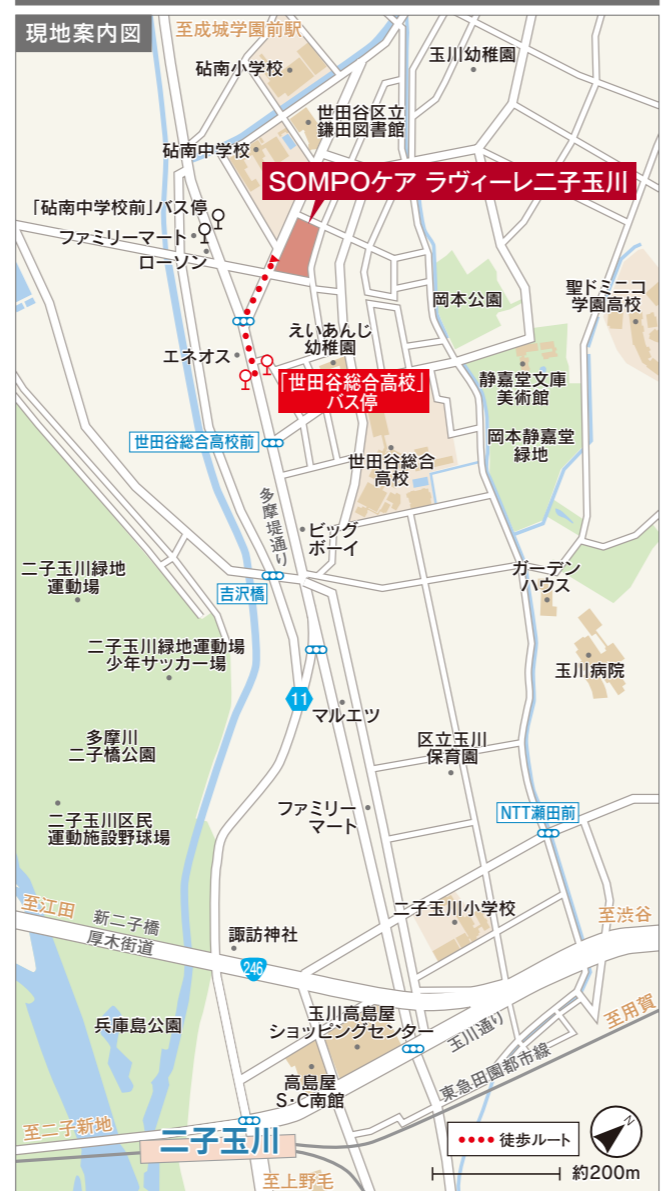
現地案内図

至成城学園前駅

砧南小学校

玉川幼稚園

世田谷区立
鎌田図書館

砧南中学校

SOMPOケア ラヴィーレ二子玉川

「砧南中学校前」バス停

ファミリーマート

ローソン

聖ドミニコ
学園高校

岡本公園

えいあんじ
幼稚園

エネオス

「世田谷総合高校」
バス停

静嘉堂文庫
美術館

世田谷総合高校前

岡本静嘉堂
緑地

世田谷総合
高校

多摩堤通り

ビッグ
ボーイ

二子玉川緑地
運動場

吉沢橋

ガーデン
ハウス

二子玉川緑地運動場
少年サッカー場

玉川病院

11

マルエツ

多摩川
二子橋公園

区立玉川
保育園

二子玉川区民
運動施設野球場

ファミリー
マート

NTT瀬田前

至江田

新二子橋

厚木街道

二子玉川小学校

至渋谷

諏訪神社

246

至用賀

兵庫島公園

玉川高島屋
ショッピングセンター

玉川通り

東急田園都市線

高島屋
S·C南館

至二子新地

二子玉川

徒歩ルート

至上野毛

約200m

N